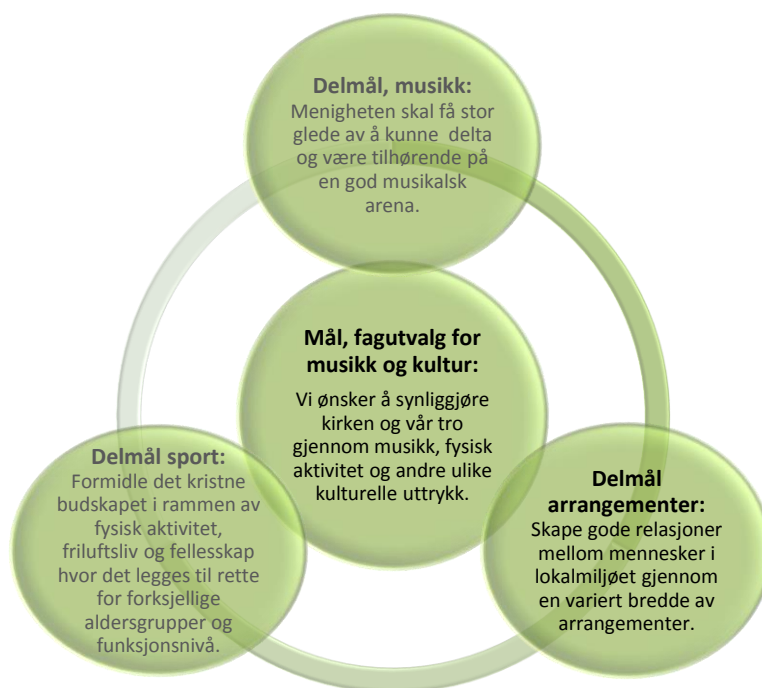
Delmål, musikk:
Menigheten skal få stor glede av å kunne delta og være tilhørende på en god musikalsk arena.

Mål, fagutvalg for musikk og kultur:
Vi ønsker å synliggjøre kirken og vår tro gjennom musikk, fysisk aktivitet og andre ulike kulturelle uttrykk.

Delmål sport:
Formidle det kristne budskapet i rammen av fysisk aktivitet, friluftsliv og fellesskap hvor det legges til rette for forksjellige aldersgrupper og funksjonsnivå.

Delmål arrangementer:
Skape gode relasjoner mellom mennesker i lokalmiljøet gjennom en variert bredde av arrangementer.